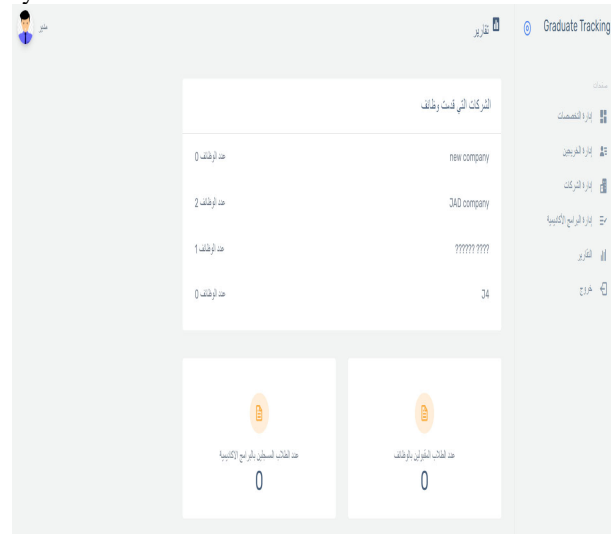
Graduate Tracking

صفحات

إدارة التخصصات

إدارة الخريجين

إدارة الشركات

إدارة البرامج الأكاديمية

التقارير

خروج

التقارير

مدير

الشركات التي قدمت وظائف

| | |
|---|---|
| new company | عدد الوظائف 0 |
| JAD company | عدد الوظائف 2 |
| ?????? ???? | عدد الوظائف 1 |
| J4 | عدد الوظائف 0 |

عدد الطلاب المقبولين بالوظائف
0

عدد الطلاب المسجلين بالبرامج الاكاديمية
0